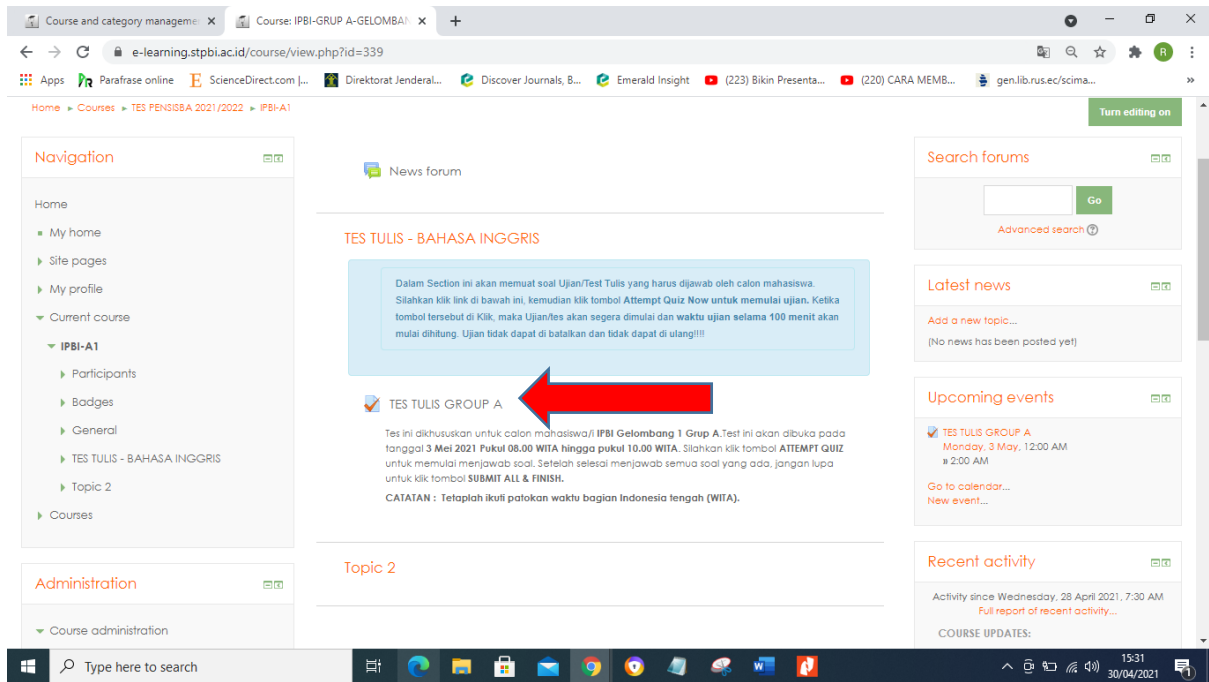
Course and category manageme ×
Course: IPBI-GRUP A-GELOMBAN ×
+

e-learning.stpbi.ac.id/course/view.php?id=339

Apps  Parafrase online  ScienceDirect.com |...  Direktorat Jenderal...  Discover Journals, B...  Emerald Insight  (223) Bikin Presenta...  (220) CARA MEMB...  gen.lib.rus.ec/scima...

Home ► Courses ► TES PENSISBA 2021/2022 ► IPBI-A1

Turn editing on

Navigation

Home
My home
Site pages
My profile
Current course
IPBI-A1
Participants
Badges
General
TES TULIS - BAHASA INGGRIS
Topic 2
Courses

Administration

Course administration

News forum

TES TULIS - BAHASA INGGRIS

Dalam Section ini akan memuat soal Ujian/Test Tulis yang harus dijawab oleh calon mahasiswa. Silahkan klik link di bawah ini, kemudian klik tombol Attempt Quiz Now untuk memulai ujian. Ketika tombol tersebut di Klik, maka Ujian/tes akan segera dimulai dan waktu ujian selama 100 menit akan mulai dihitung. Ujian tidak dapat di batalkan dan tidak dapat di ulang!!!!

TES TULIS GROUP A

Tes ini dikhususkan untuk calon mahasiswa/i IPBI Gelombang 1 Grup A.Test ini akan dibuka pada tanggal 3 Mei 2021 Pukul 08.00 WITA hingga pukul 10.00 WITA. Silahkan klik tombol ATTEMPT QUIZ untuk memulai menjawab soal. Setelah selesai menjawab semua soal yang ada, jangan lupa untuk klik tombol SUBMIT ALL & FINISH.

CATATAN : Tetaplah ikuti patokan waktu bagian Indonesia tengah (WITA).

Topic 2

Search forums

Go

Advanced search

Latest news

Add a new topic...
(No news has been posted yet)

Upcoming events

TES TULIS GROUP A
Monday, 3 May, 12:00 AM
» 2:00 AM

Go to calendar...
New event...

Recent activity

Activity since Wednesday, 28 April 2021, 7:30 AM
Full report of recent activity...

COURSE UPDATES:

Type here to search

15:31
30/04/2021